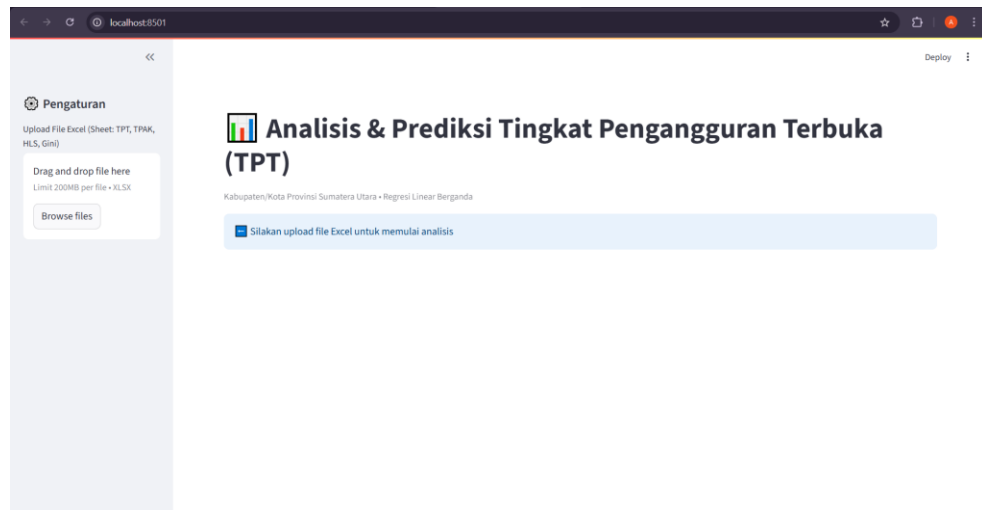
localhost:8501

«

Deploy ⋮

Pengaturan

Upload File Excel (Sheet: TPT, TPAK, HLS, Gini)

Drag and drop file here

Limit 200MB per file • XLSX

Browse files

Analisis & Prediksi Tingkat Pengangguran Terbuka (TPT)

Kabupaten/Kota Provinsi Sumatera Utara • Regresi Linear Berganda

Silakan upload file Excel untuk memulai analisis